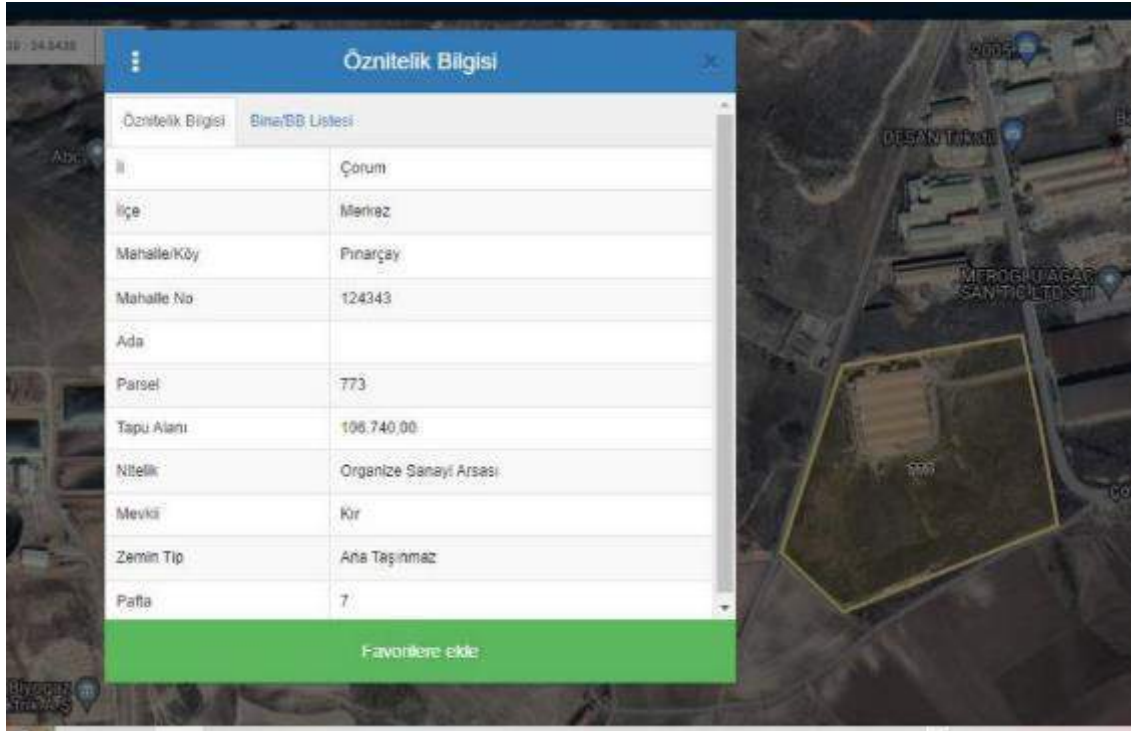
Öznitelik Bilgisi

Öznitelik Bilgisi | Bina/BB Listesi

| | |
|---|---|
| İl | Çorum |
| İlçe | Merkez |
| Mahalle/Köy | Pınarçay |
| Mahalle No | 124343 |
| Ada | |
| Parsel | 773 |
| Tapu Alanı | 106.740,00 |
| Nitelik | Organize Sanayi Arsası |
| Mevkii | Kır |
| Zemin Tip | Ana Taşınmaz |
| Pafta | 7 |

Favorilere ekle

2005

DESAN Tekstil

MEROĞLU AĞAÇ SAN.TİC.LTD.ŞTİ

773